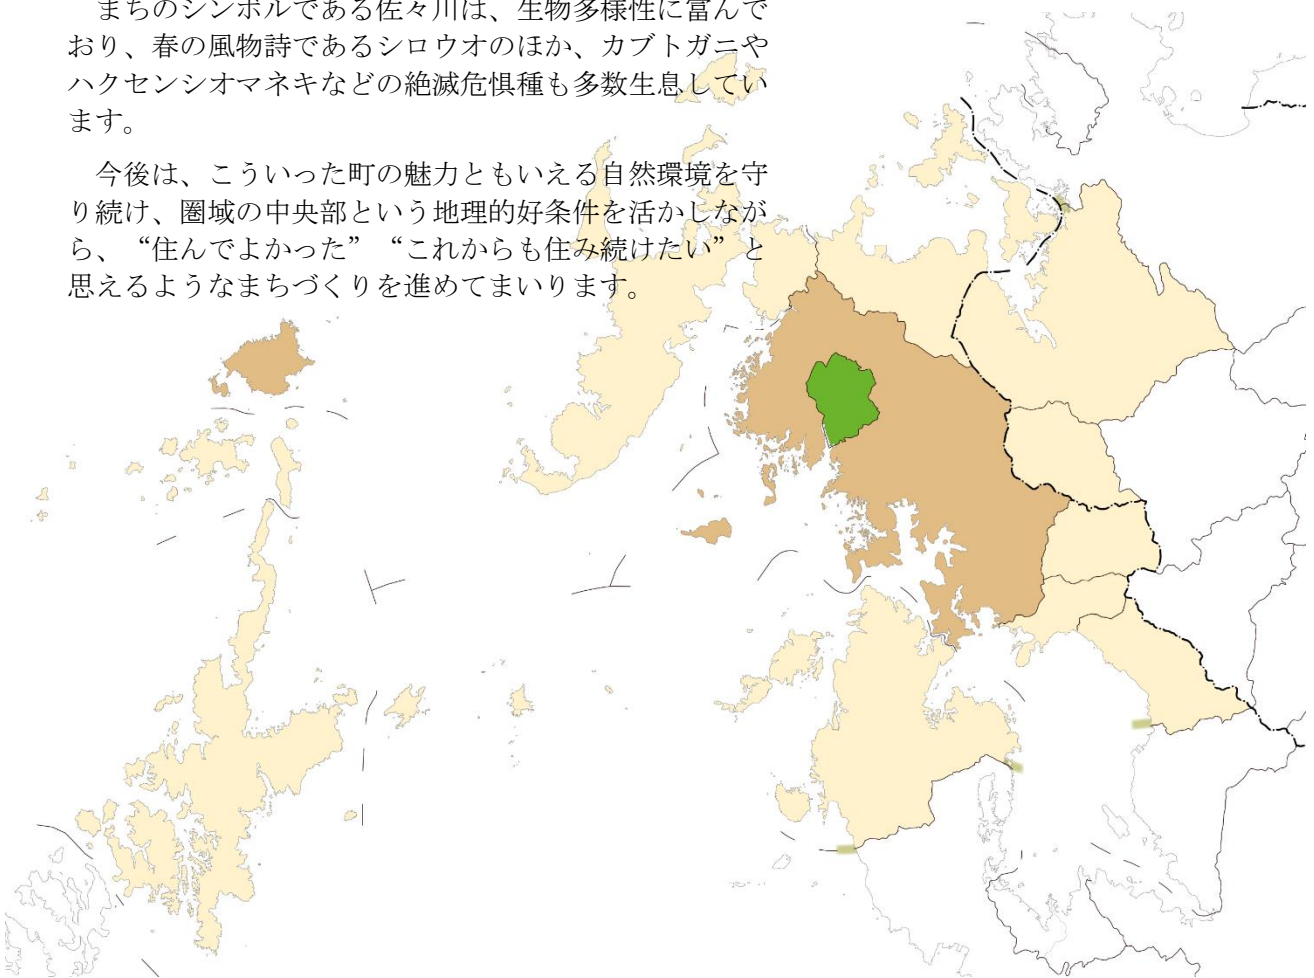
まちのシンボルである佐々川は、生物多様性に富んでおり、春の風物詩であるシロウオのほか、カブトガニやハクセンシオマネキなどの絶滅危惧種も多数生息しています。

今後は、こういった町の魅力ともいえる自然環境を守り続け、圏域の中央部という地理的好条件を活かしながら、“住んでよかった”“これからも住み続けたい”と思えるようなまちづくりを進めてまいります。